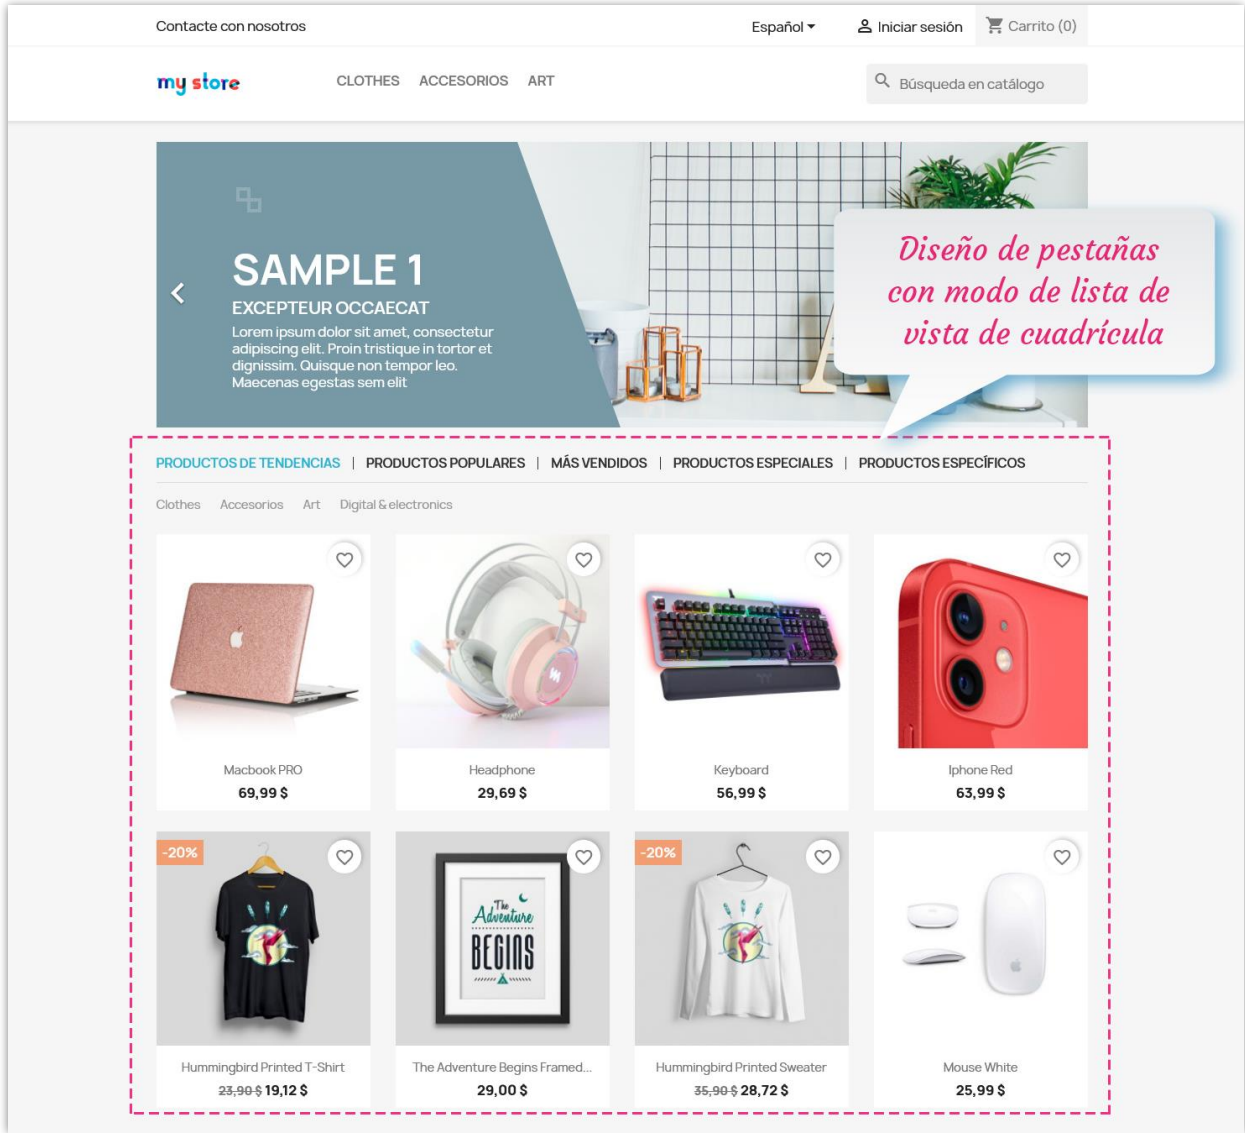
Contacte con nosotros

Español ▾ Iniciar sesión Carrito (0)

my store

CLOTHES ACCESORIOS ART

Búsqueda en catálogo

SAMPLE 1

EXCEPTEUR OCCAECAT

Lorem ipsum dolor sit amet, consectetur adipiscing elit. Proin tristique in tortor et dignissim. Quisque non tempor leo. Maecenas egestas sem elit

Diseño de pestañas con modo de lista de vista de cuadrícula

PRODUCTOS DE TENDENCIAS | PRODUCTOS POPULARES | MÁS VENDIDOS | PRODUCTOS ESPECIALES | PRODUCTOS ESPECÍFICOS

Clothes Accesorios Art Digital & electronics

Macbook PRO
69,99 $

Headphone
29,69 $

Keyboard
56,99 $

Iphone Red
63,99 $

-20%

The Adventure BEGINS

-20%

Hummingbird Printed T-Shirt
~~23,90 $~~ 19,12 $

The Adventure Begins Framed...
29,00 $

Hummingbird Printed Sweater
~~35,90 $~~ 28,72 $

Mouse White
25,99 $